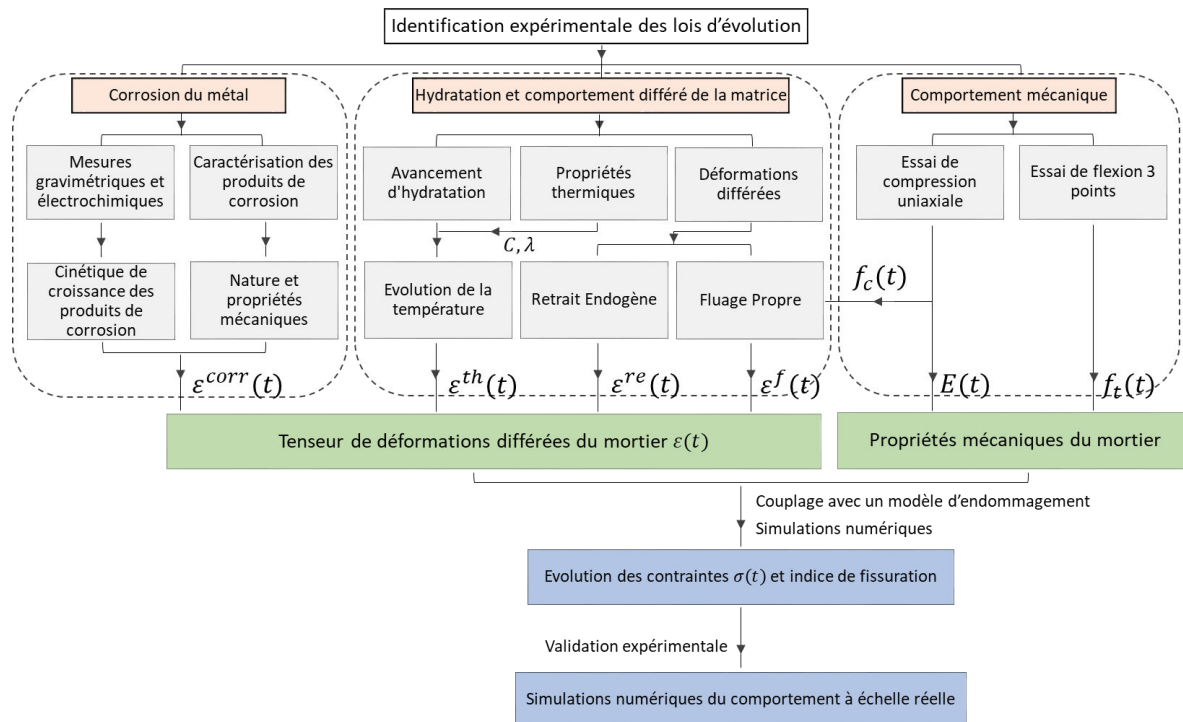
Identification expérimentale des lois d’évolution

Corrosion du métal

Mesures gravimétriques et électrochimiques

Caractérisation des produits de corrosion

Cinétique de croissance des produits de corrosion

Nature et propriétés mécaniques

$\varepsilon^{corr}(t)$

Hydratation et comportement différé de la matrice

Avancement d'hydratation

Propriétés thermiques

Déformations différées

$C, \lambda$

Evolution de la température

Retrait Endogène

Fluage Propre

$\varepsilon^{th}(t)$

$\varepsilon^{re}(t)$

$\varepsilon^{f}(t)$

Comportement mécanique

Essai de compression uniaxiale

Essai de flexion 3 points

$f_c(t)$

$E(t)$

$f_t(t)$

Tenseur de déformations différées du mortier $\varepsilon(t)$

Propriétés mécaniques du mortier

Couplage avec un modèle d’endommagement

Simulations numériques

Evolution des contraintes $\sigma(t)$ et indice de fissuration

Validation expérimentale

Simulations numériques du comportement à échelle réelle